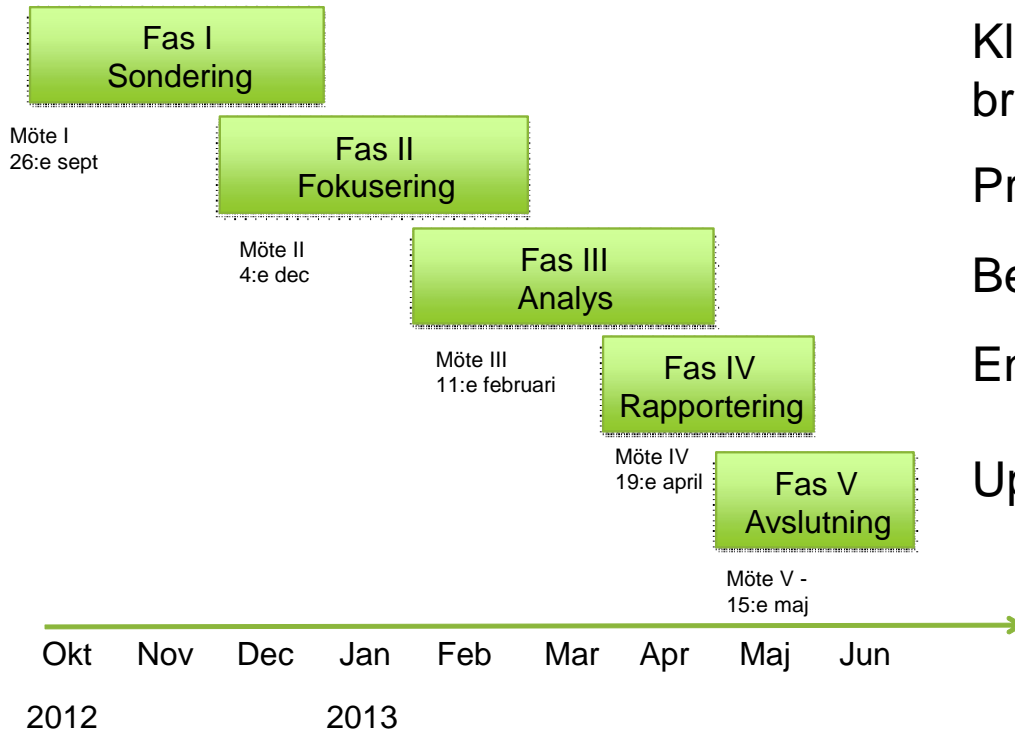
Fas I
Sondering

Möte I
26:e sept

Fas II
Fokusering

Möte II
4:e dec

Fas III
Analys

Möte III
11:e februari

Fas IV
Rapportering

Möte IV
19:e april

Fas V
Avslutning

Möte V -
15:e maj

Kl
br

Pr

Be

Er

Up

Okt Nov Dec Jan Feb Mar Apr Maj Jun

2012 2013